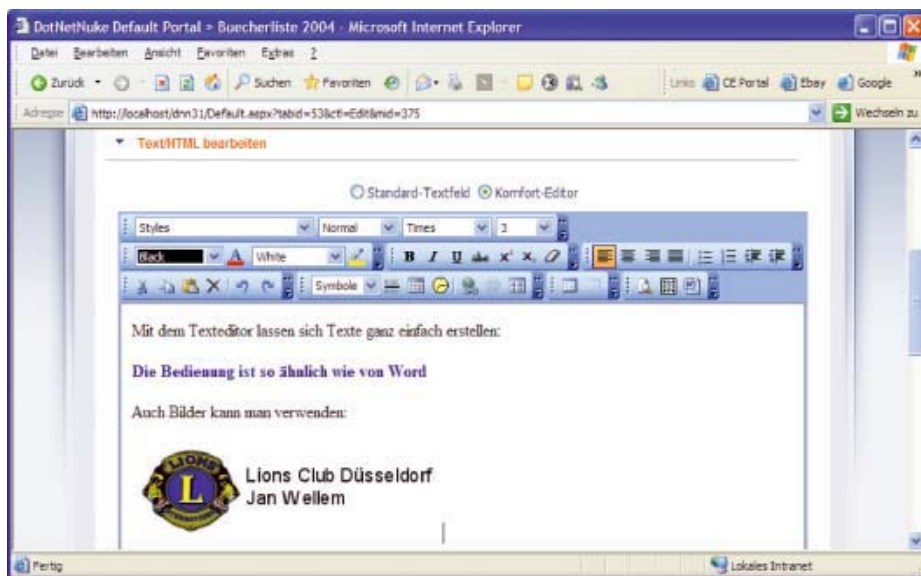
DotNetNuke Default Portal > Buecherliste 2004 - Microsoft Internet Explorer

Datei Bearbeiten Ansicht Favoriten Extras ?

Zurück Suchen Favoriten Links CE Portal Ebay Google

Adresse http://localhost/dnn31/Default.aspx?tabid=53&ctl=Edit&mid=375 Wechseln zu

Text/HTML bearbeiten

Standard-Textfeld Komfort-Editor

Styles Normal Times 3

Black White B I U

Symbole

Mit dem Texteditor lassen sich Texte ganz einfach erstellen:

Die Bedienung ist so ähnlich wie von Word

Auch Bilder kann man verwenden:

LIONS L

Lions Club Düsseldorf
Jan Wellem

Fertig Lokales Intranet